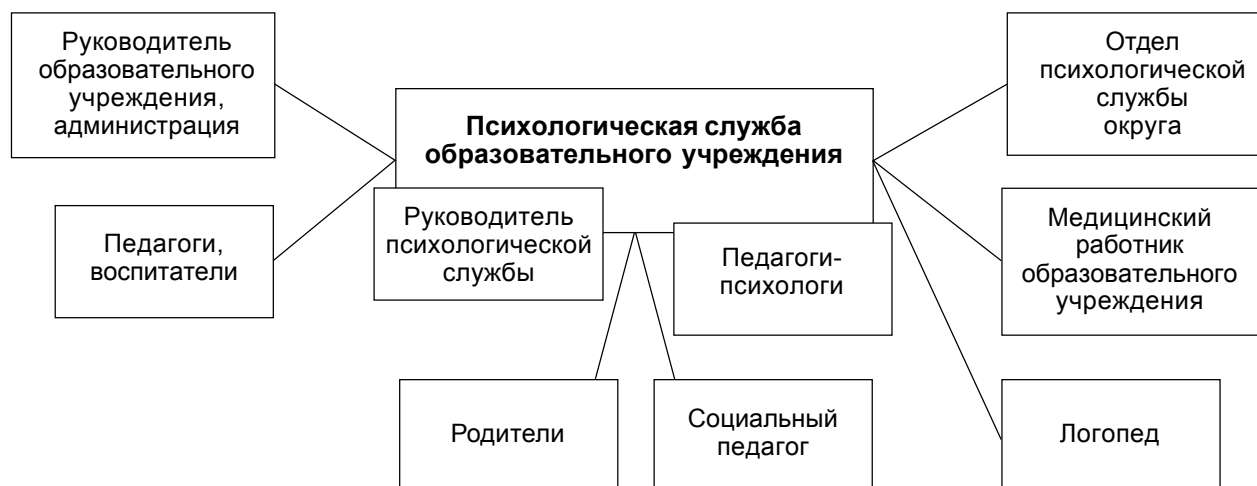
Руководитель образовательного учреждения, администрация

Педагоги, воспитатели

Психологическая служба образовательного учреждения

Руководитель психологической службы

Педагоги-психологи

Отдел психологической службы округа

Медицинский работник образовательного учреждения

Родители

Социальный педагог

Логопед